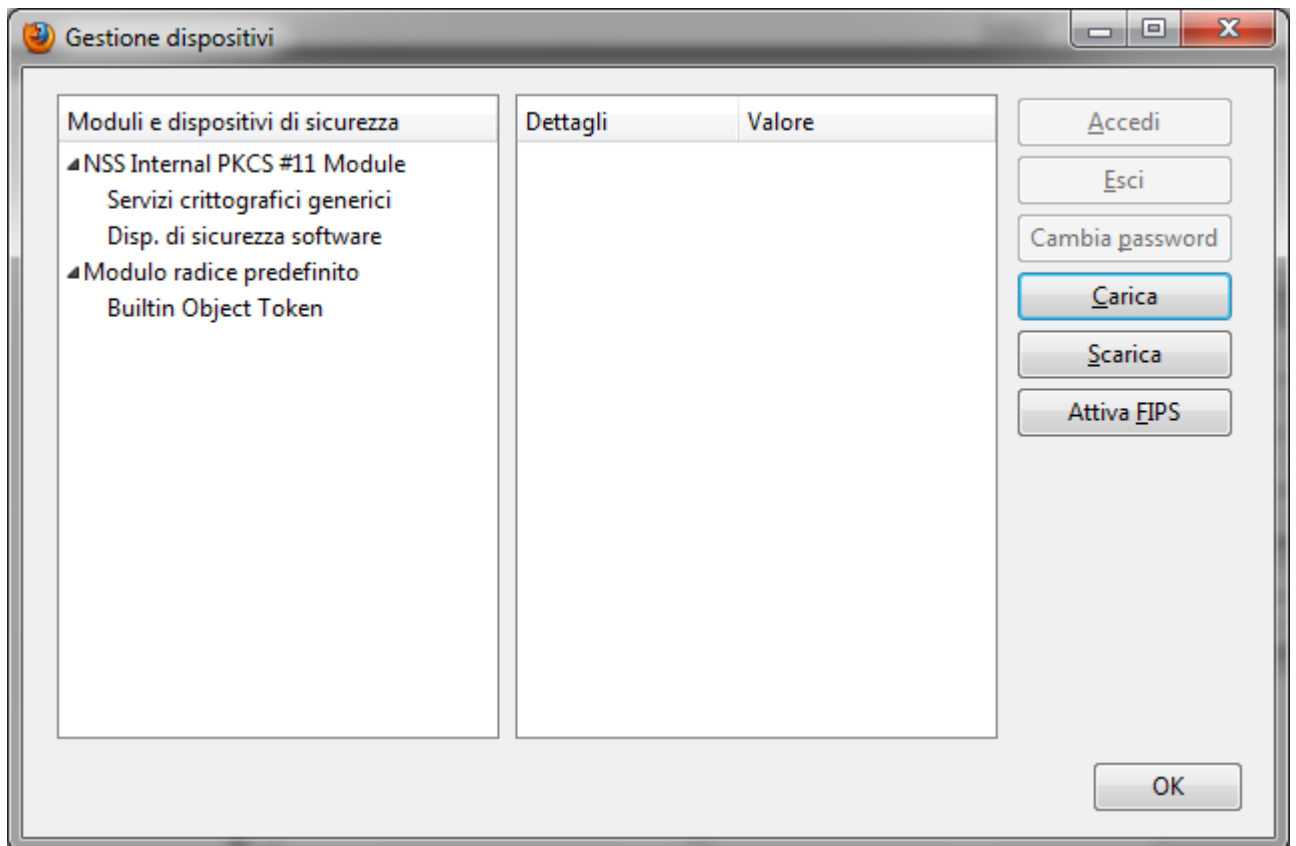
Gestione dispositivi

Moduli e dispositivi di sicurezza
NSS Internal PKCS #11 Module
Servizi crittografici generici
Disp. di sicurezza software
Modulo radice predefinito
Builtin Object Token

| Dettagli | Valore |
|---|---|

Accedi
Esci
Cambia password
Carica
Scarica
Attiva FIPS

OK